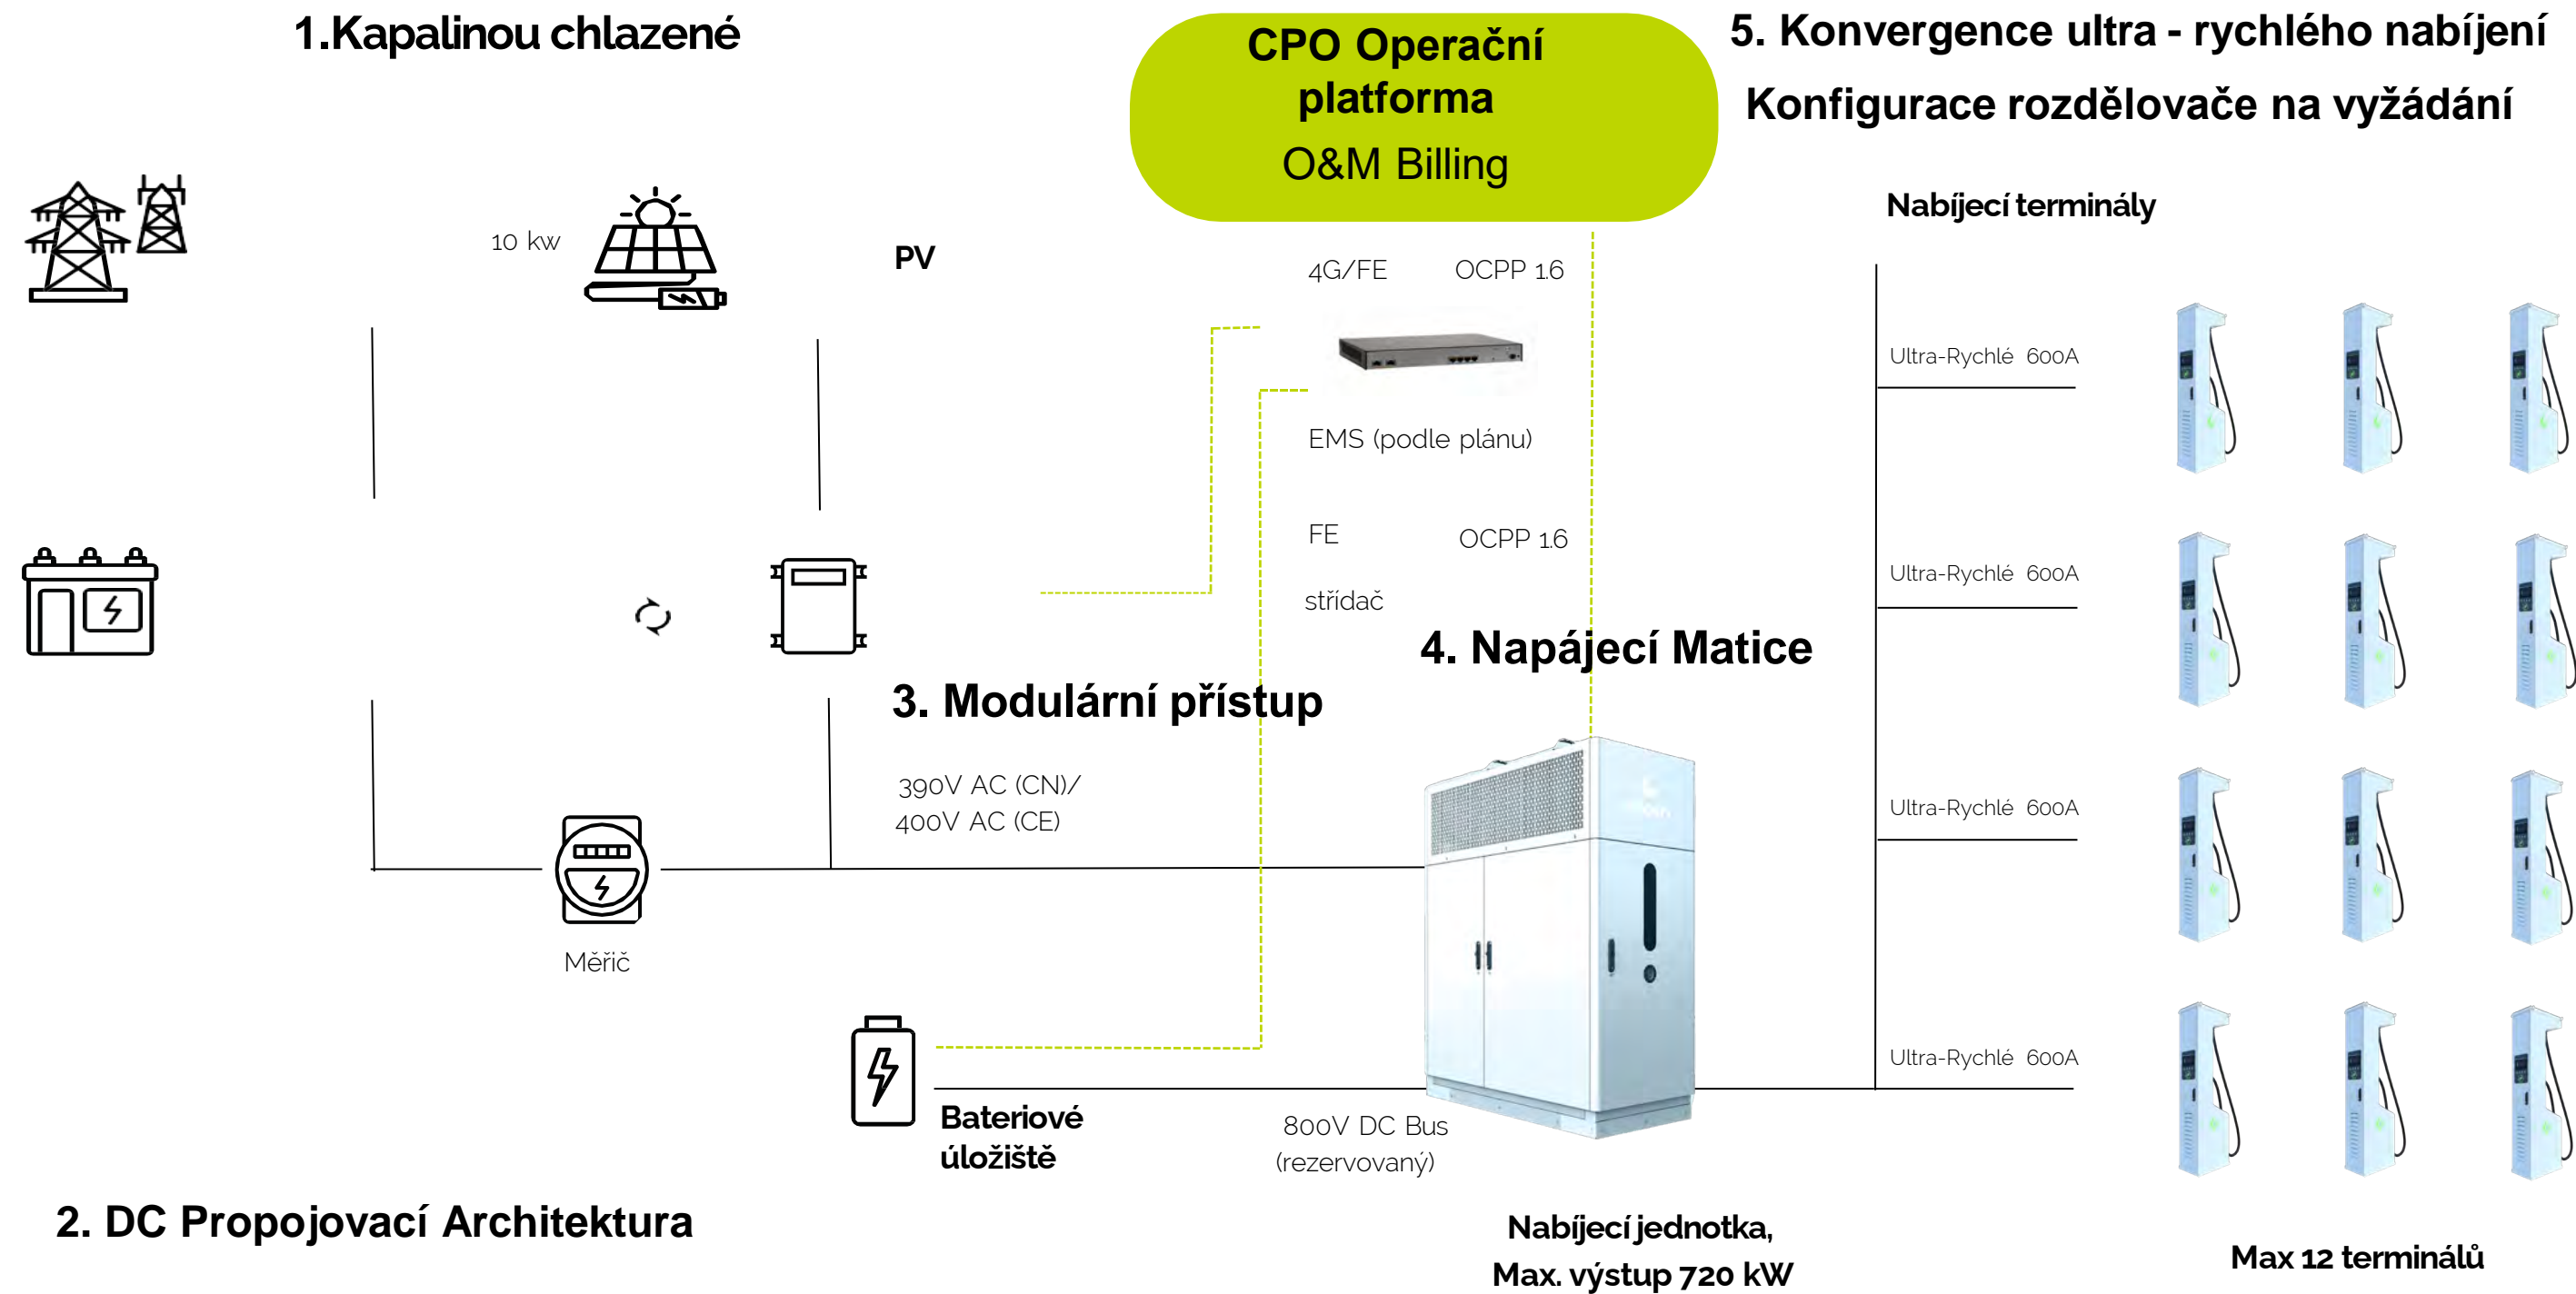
1.Kapalinou chlazené

CPO Operační platforma
O&M Billing

5. Konvergence ultra - rychlého nabíjení
Konfigurace rozdělovače na vyžádání

Nabíjecí terminály

10 kw

PV

4G/FE OCPP 1.6

EMS (podle plánu)

FE OCPP 1.6

střídač

Ultra-Rychlé 600A

Ultra-Rychlé 600A

Ultra-Rychlé 600A

Ultra-Rychlé 600A

4. Napájecí Matice

3. Modulární přístup

390V AC (CN)/
400V AC (CE)

Měřič

Bateriové úložiště

800V DC Bus
(rezervovaný)

2. DC Propojovací Architektura

Nabíjecí jednotka,
Max. výstup 720 kW

Max 12 terminálů